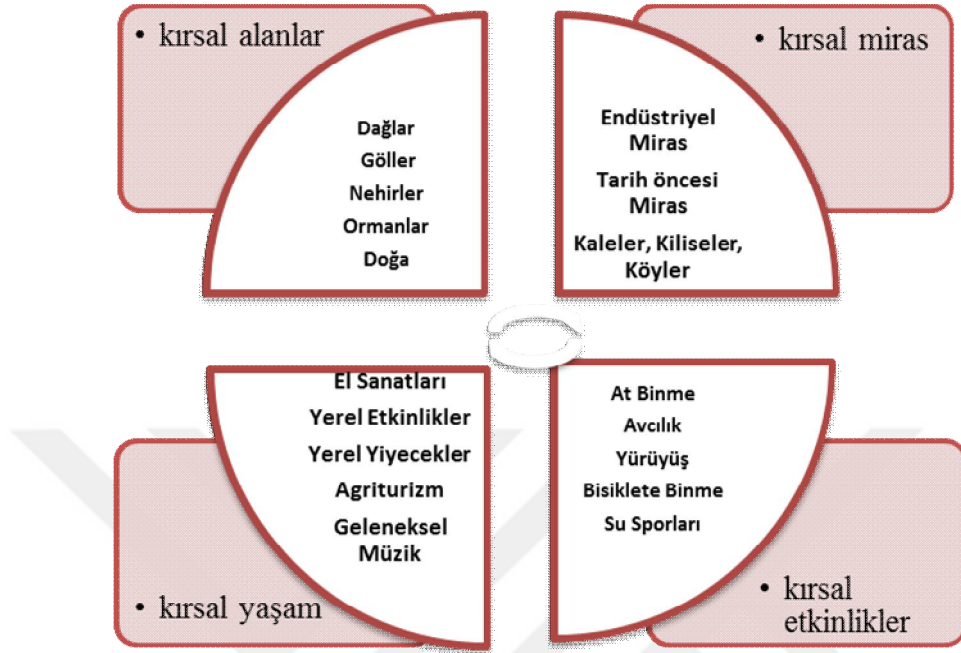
• kırsal alanlar

Dağlar
Göller
Nehirler
Ormanlar
Doğa

• kırsal miras

Endüstriyel Miras
Tarih öncesi Miras
Kaleler, Kiliseler, Köyler

El Sanatları
Yerel Etkinlikler
Yerel Yiyecekler
Agriturizm
Geleneksel Müzik

• kırsal yaşam

At Binme
Avcılık
Yürüyüş
Bisiklete Binme
Su Sporları

• kırsal etkinlikler